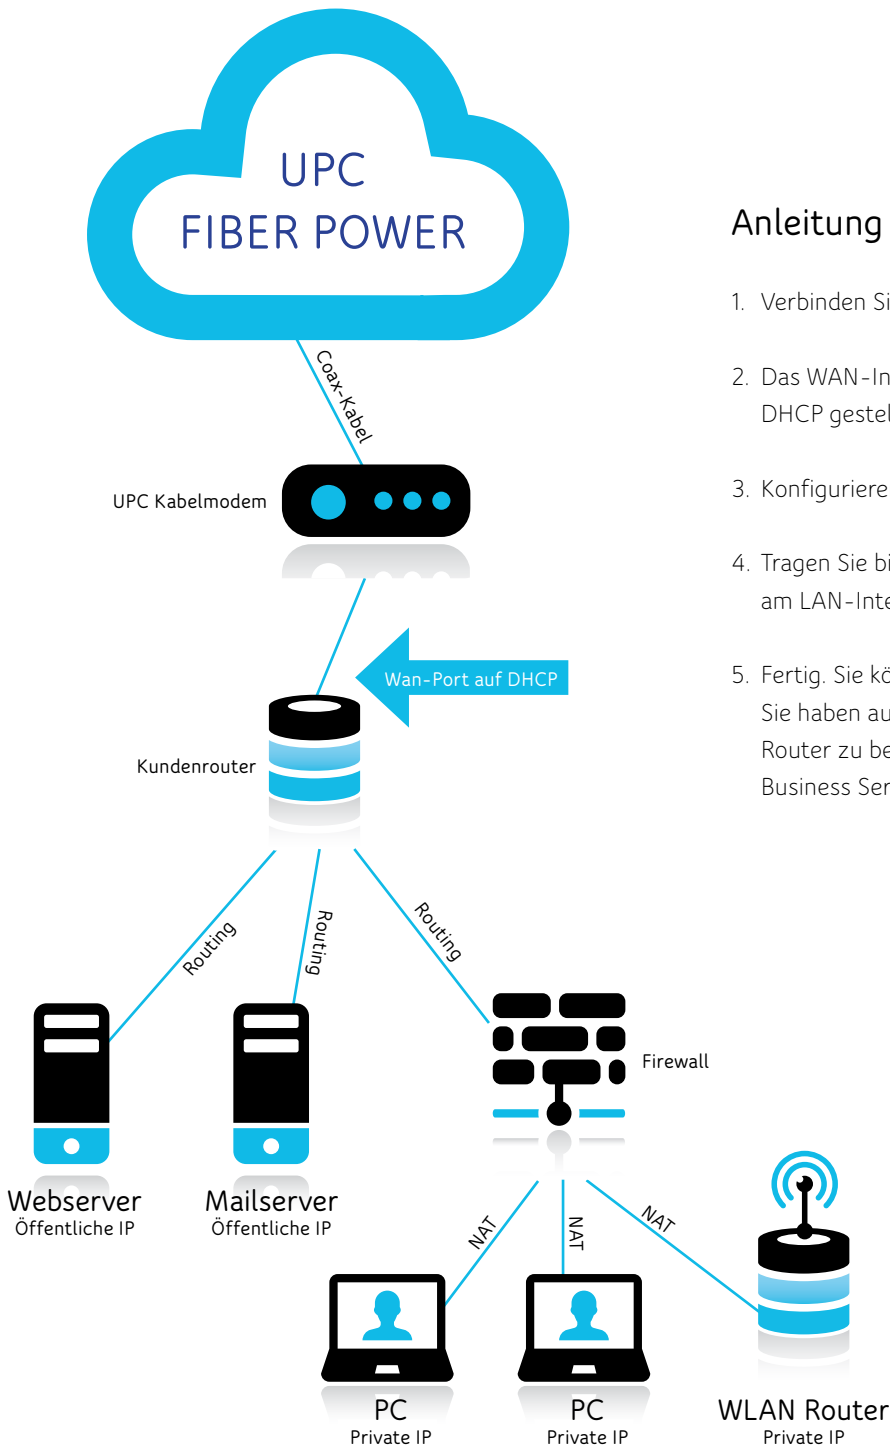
UPC
FIBER POWER

Coax-Kabel

UPC Kabelmodem

Wan-Port auf DHCP

Kundenrouter

Routing

Routing

Routing

Firewall

Webserver
Öffentliche IP

Mailserver
Öffentliche IP

NAT

NAT

NAT

PC
Private IP

PC
Private IP

WLAN Router
Private IP

Anleitung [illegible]

1. Verbinden Si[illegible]

2. Das WAN-In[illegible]
DHCP gestel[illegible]

3. Konfiguriere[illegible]

4. Tragen Sie bi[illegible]
am LAN-Inte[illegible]

5. Fertig. Sie kö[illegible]
Sie haben au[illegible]
Router zu be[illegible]
Business Ser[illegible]